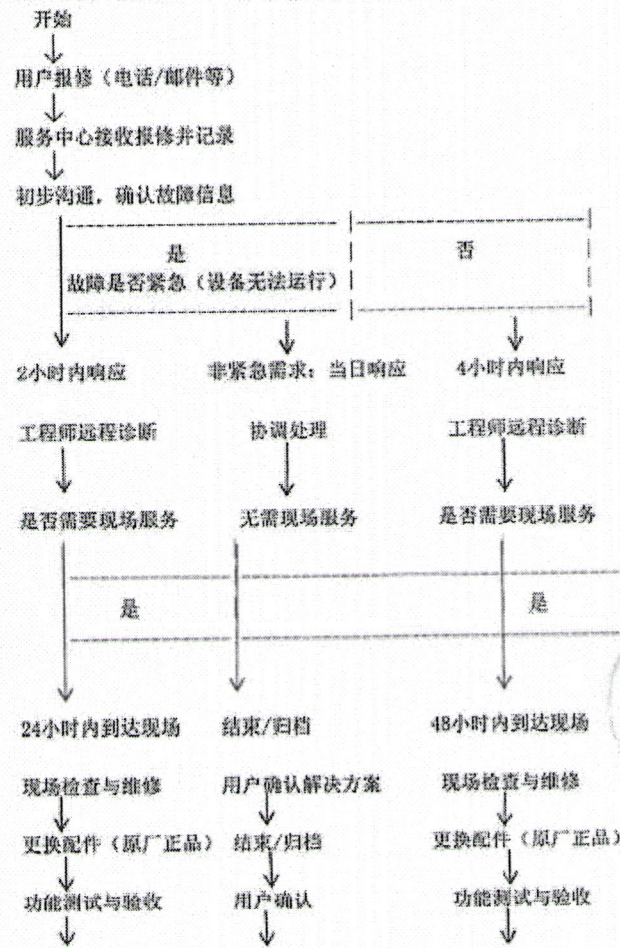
开始

用户报修（电话/邮件等）

服务中心接收报修并记录

初步沟通，确认故障信息

是

故障是否紧急（设备无法运行）

否

2小时内响应

非紧急需求：当日响应

4小时内响应

工程师远程诊断

协调处理

工程师远程诊断

是否需要现场服务

无需现场服务

是否需要现场服务

是

是

24小时内到达现场

结束/归档

48小时内到达现场

现场检查与维修

用户确认解决方案

现场检查与维修

更换配件（原厂正品）

结束/归档

更换配件（原厂正品）

功能测试与验收

用户确认

功能测试与验收